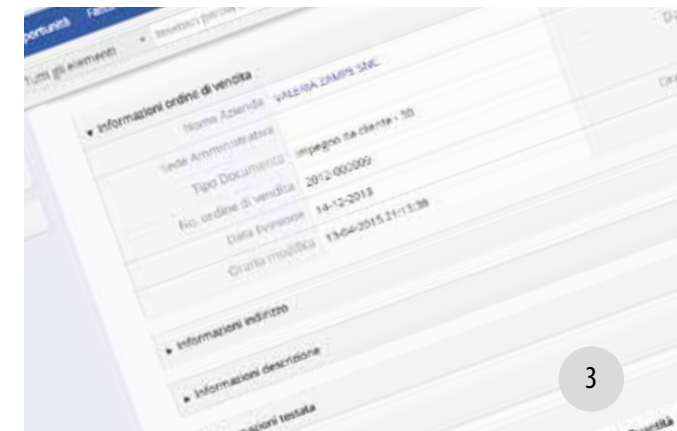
portunità Fatt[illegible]

Tutti gli elementi

▾ Informazioni ordine di vendita

Nome Azienda VALERIA ZAMPS SNC

Sede Amministrativa

Tipo Documento impegno da cliente - 30

No. ordine di vendita 2012-000009

Data Evasione 14-12-2013

Orario modifica 13-04-2015 21:13:38

▸ Informazioni indirizzo

▸ Informazioni descrizione

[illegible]zioni testata

3

Quantità